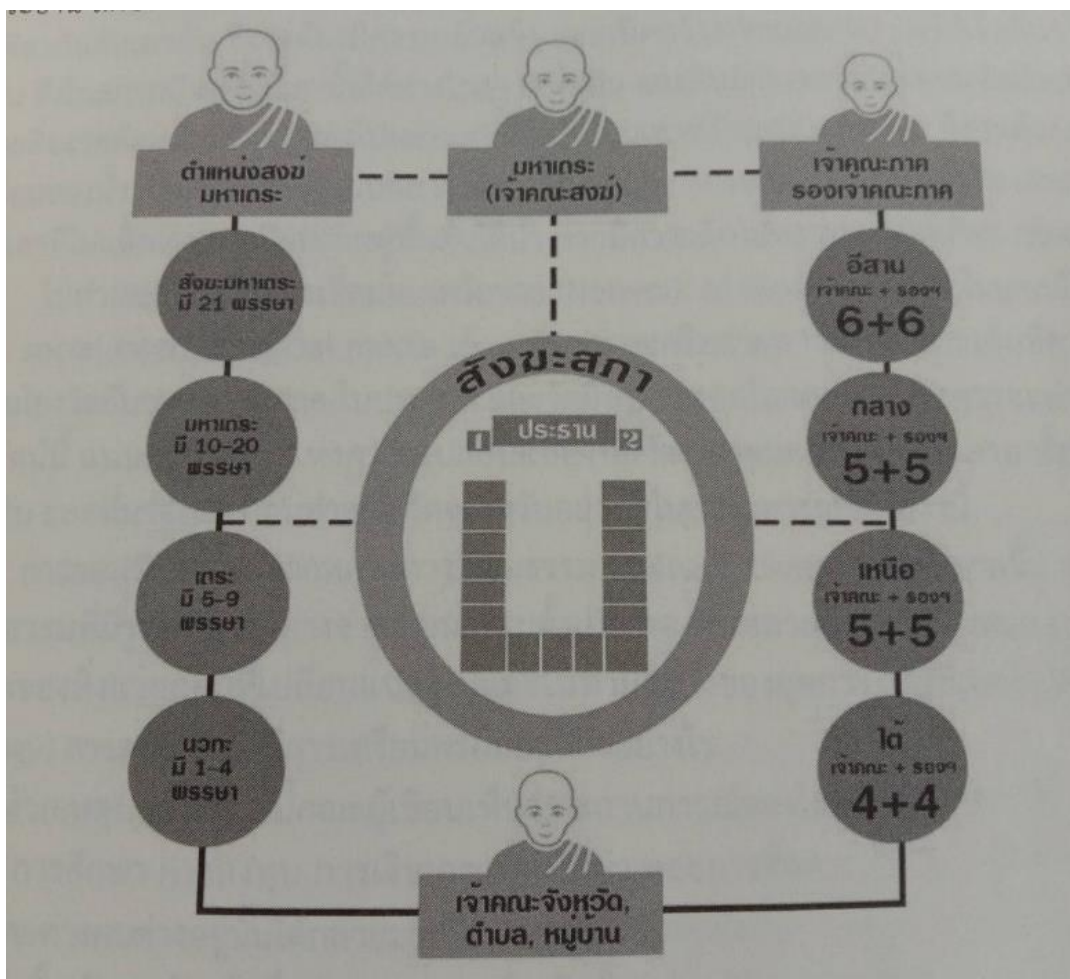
ตำแหน่งสงฆ์ มหาเถระ

มหาเถระ (เจ้าคณะสงฆ์)

เจ้าคณะภาค รองเจ้าคณะภาค

สังฆมหาเถระ มี 21 พรรษา

มหาเถระ มี 10-20 พรรษา

เถระ มี 5-9 พรรษา

นวกะ มี 1-4 พรรษา

สังฆสภา

1 ประธาน 2

อีสาน เจ้าคณะ + รองฯ 6+6

กลาง เจ้าคณะ + รองฯ 5+5

เหนือ เจ้าคณะ + รองฯ 5+5

ใต้ เจ้าคณะ + รองฯ 4+4

เจ้าคณะจังหวัด, ตำบล, หมู่บ้าน